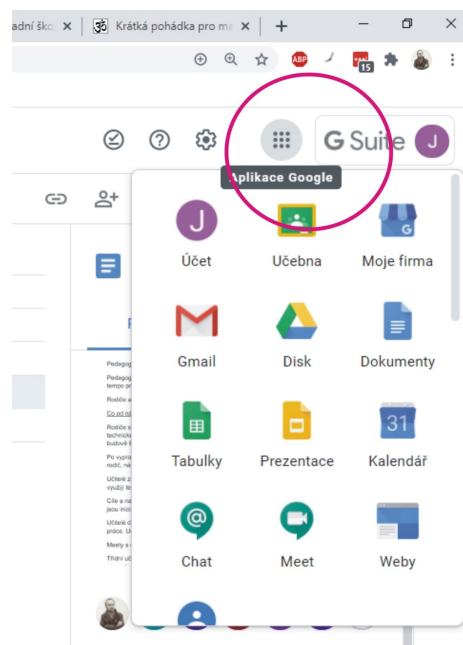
adní ško ✕ | Krátká pohádka pro ma ✕ | +

ABP 15

G Suite J

Aplikace Google

J
Účet
Učebna
Moje firma
Gmail
Disk
Dokumenty
Tabulky
Prezentace
31
Kalendář
Chat
Meet
Weby

Pedagog
Pedagog tempo p
Rodiče a
Co od ná
Rodiče s technick budově
Po vypra rodič, nk
Učitelé z využijí t
Cíle a na jsou inic
Učitelé d práce. U
Meety s
Třídní uč